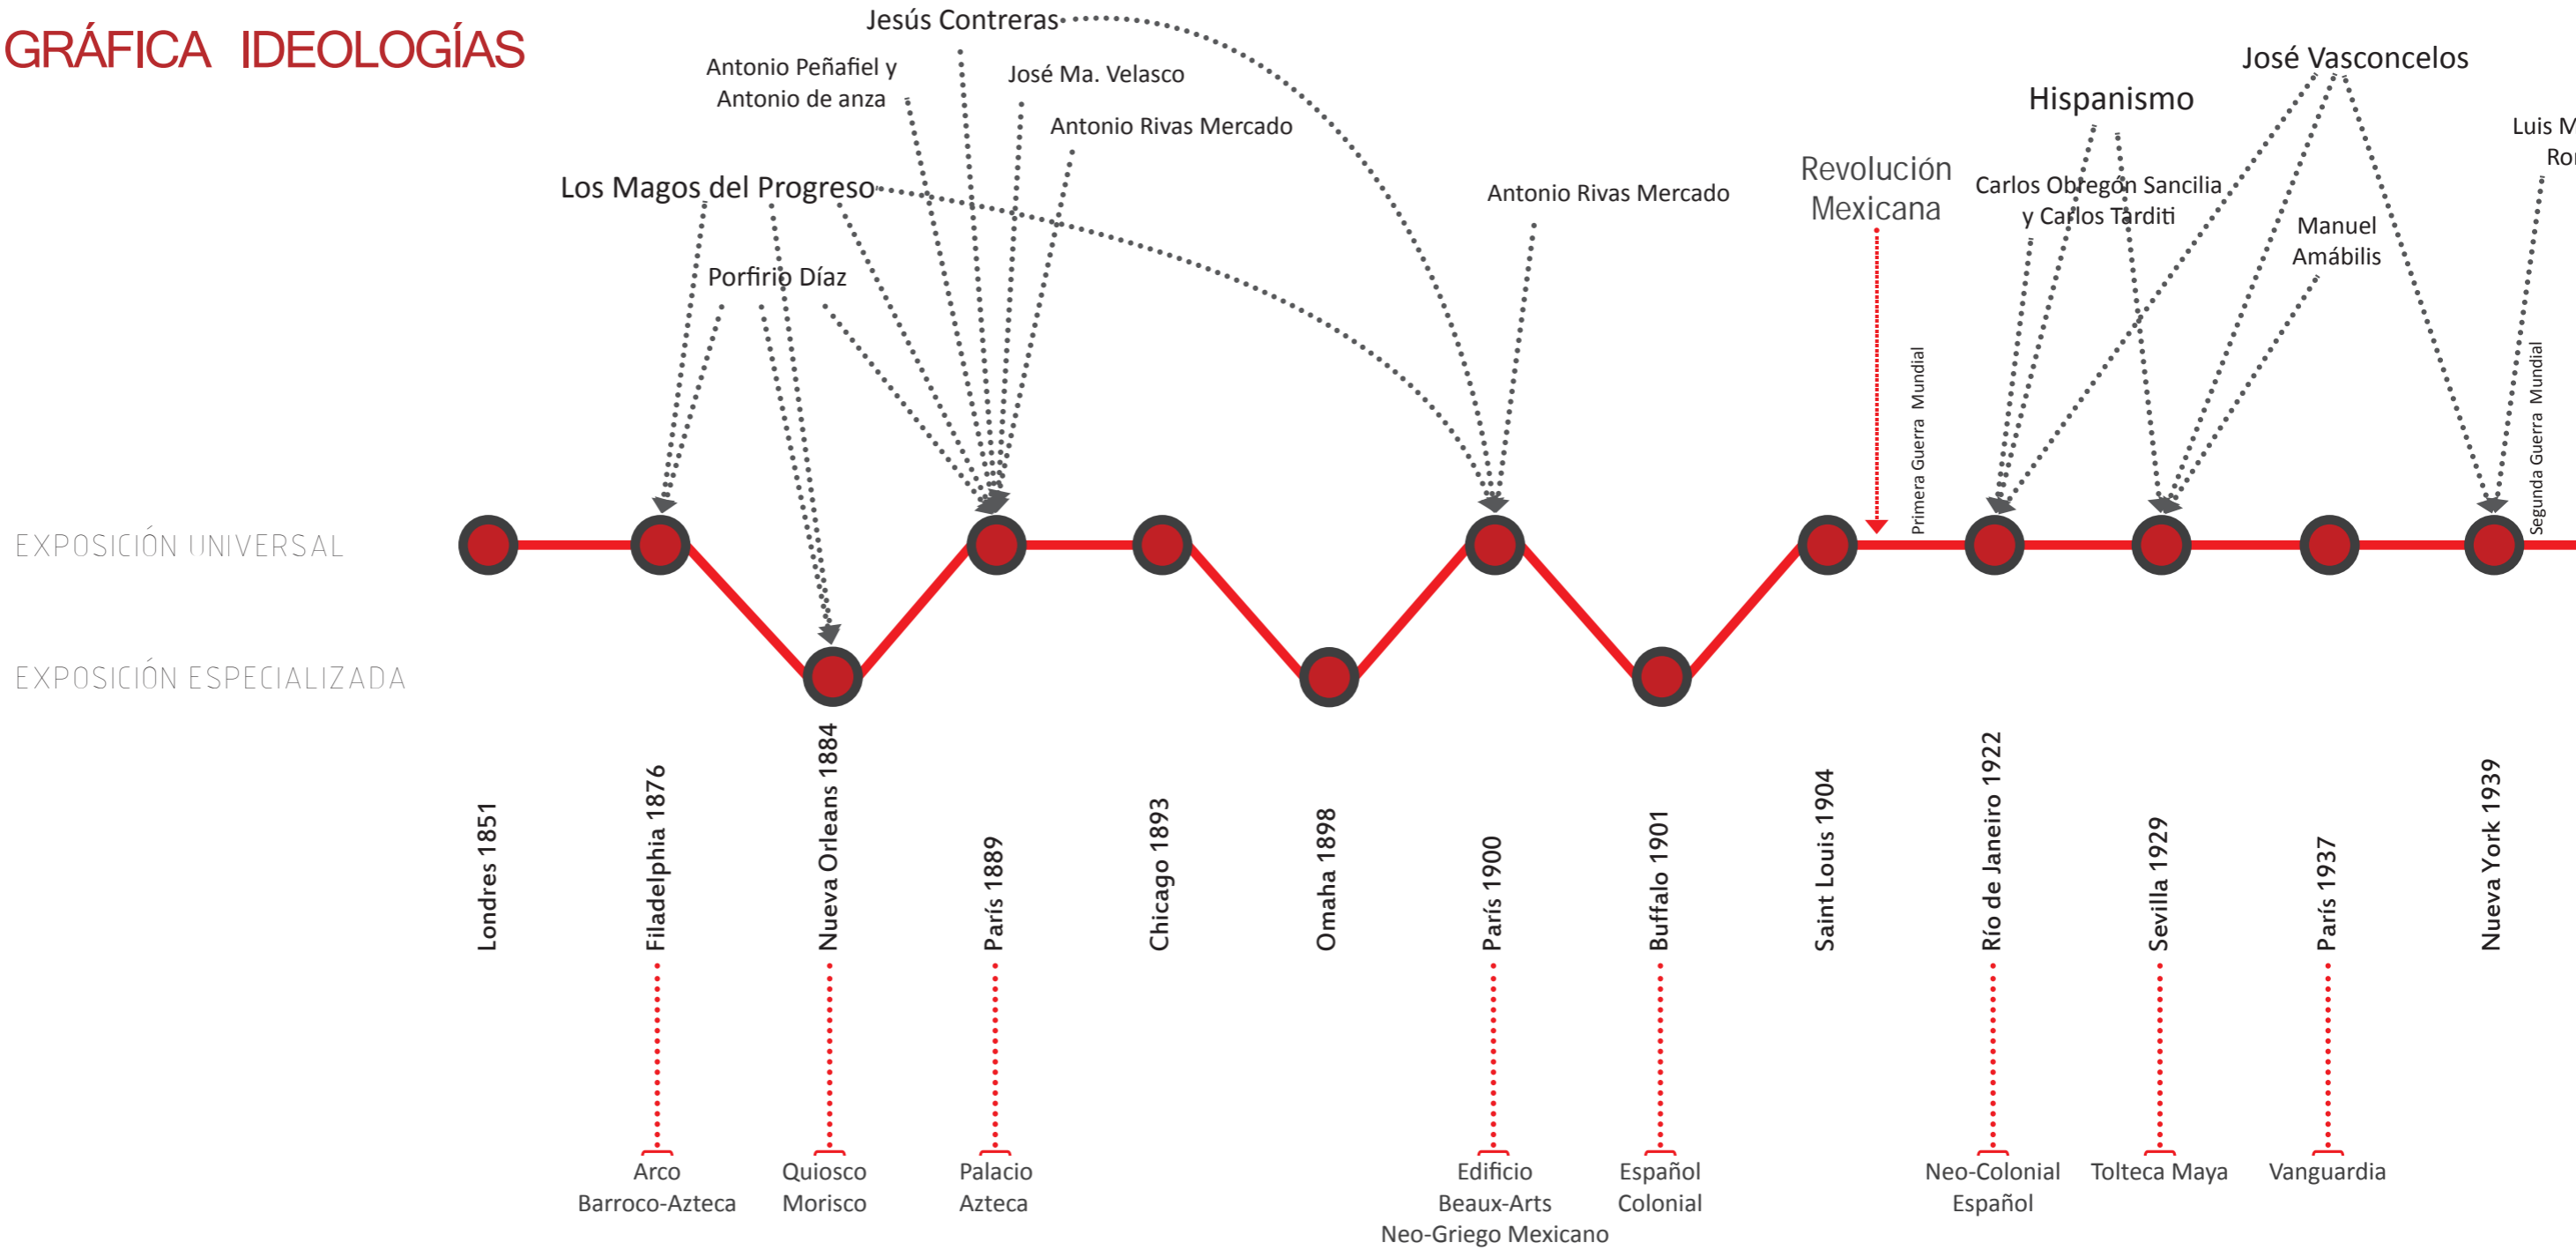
GRÁFICA IDEOLOGÍAS

Jesús Contreras

Antonio Peñafiel y Antonio de anza

José Ma. Velasco

Antonio Rivas Mercado

Los Magos del Progreso

Porfirio Díaz

Antonio Rivas Mercado

Revolución Mexicana

Hispanismo

José Vasconcelos

Carlos Obregón Sancilia y Carlos Tarditi

Manuel Amábilis

Luis M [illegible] Ro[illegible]

Primera Guerra Mundial

Segunda Guerra Mundial

EXPOSICIÓN UNIVERSAL

EXPOSICIÓN ESPECIALIZADA

Londres 1851

Filadelphia 1876

Nueva Orleans 1884

París 1889

Chicago 1893

Omaha 1898

París 1900

Buffalo 1901

Saint Louis 1904

Río de Janeiro 1922

Sevilla 1929

París 1937

Nueva York 1939

Arco Barroco-Azteca

Quiosco Morisco

Palacio Azteca

Edificio Beaux-Arts Neo-Griego Mexicano

Español Colonial

Neo-Colonial Español

Tolteca Maya

Vanguardia